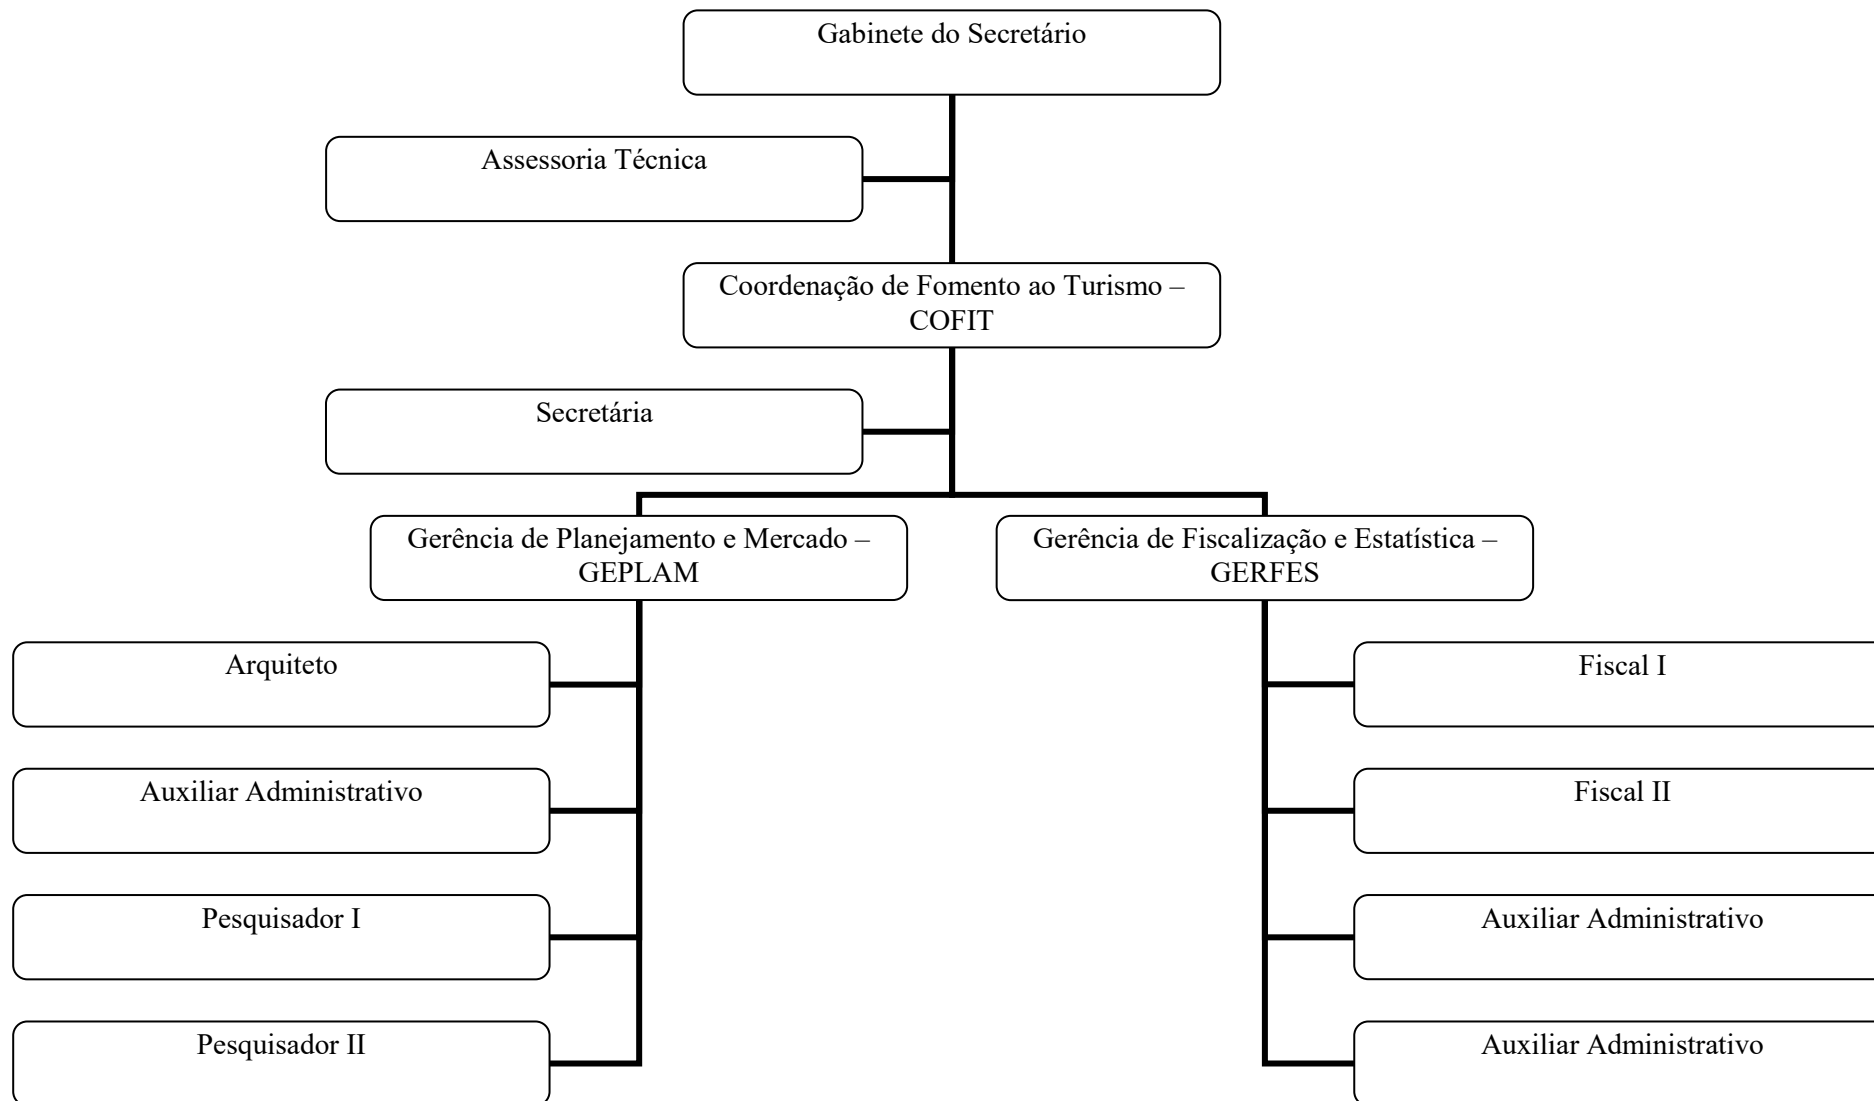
Gabinete do Secretário

Assessoria Técnica

Coordenação de Fomento ao Turismo – COFIT

Secretária

Gerência de Planejamento e Mercado – GEPLAM

Gerência de Fiscalização e Estatística – GERFES

Arquiteto

Auxiliar Administrativo

Pesquisador I

Pesquisador II

Fiscal I

Fiscal II

Auxiliar Administrativo

Auxiliar Administrativo